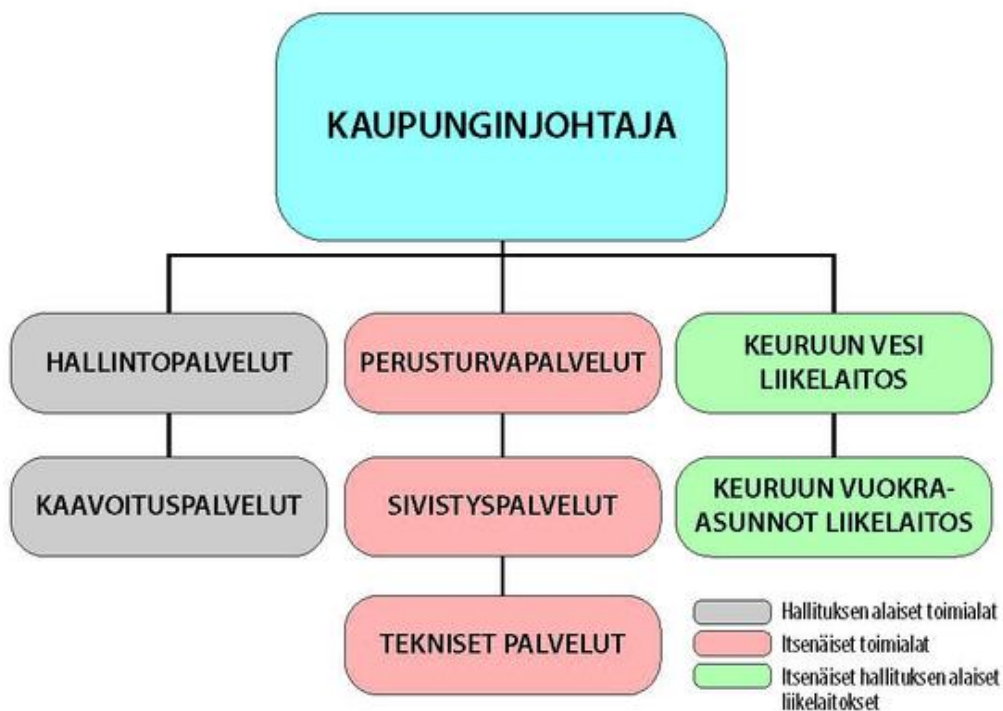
KAUPUNGINJOHTAJA

HALLINTOPALVELUT

KAAVOITUSPALVELUT

PERUSTURVAPALVELUT

SIVISTYSPALVELUT

TEKNISET PALVELUT

KEURUUN VESI LIIKELAITOS

KEURUUN VUOKRA-ASUNNOT LIIKELAITOS

Hallituksen alaiset toimialat
Itsenäiset toimialat
Itsenäiset hallituksen alaiset liikelaitokset